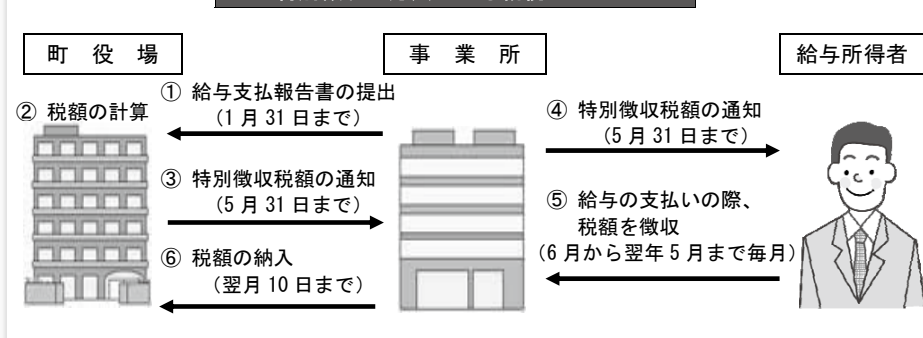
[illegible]

町 役 場

事 業 所

給与所得者

② 税額の計算

① 給与支払報告書の提出（1月31日まで）

③ 特別徴収税額の通知（5月31日まで）

⑥ 税額の納入（翌月10日まで）

④ 特別徴収税額の通知（5月31日まで）

⑤ 給与の支払いの際、税額を徴収（6月から翌年5月まで毎月）